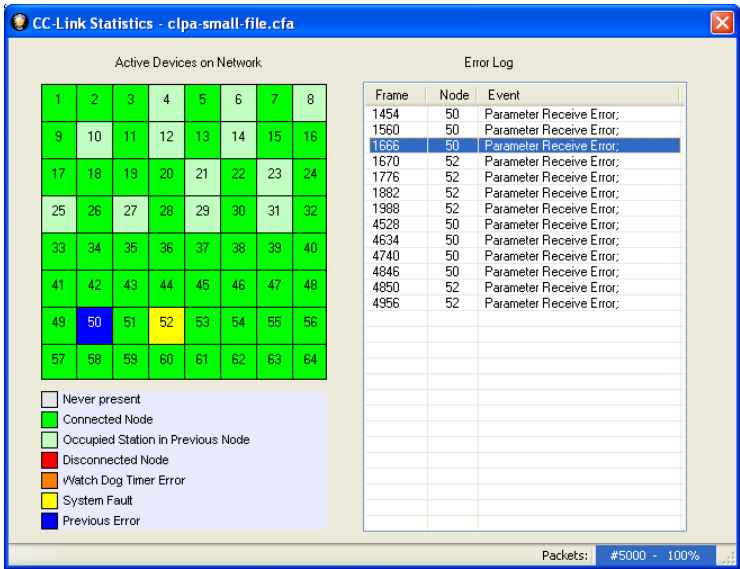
CC-Link Statistics - clpa-small-file.cfa

Active Devices on Network

| 1 | 2 | 3 | 4 | 5 | 6 | 7 | 8 |
|---|---|---|---|---|---|---|---|
| 9 | 10 | 11 | 12 | 13 | 14 | 15 | 16 |
| 17 | 18 | 19 | 20 | 21 | 22 | 23 | 24 |
| 25 | 26 | 27 | 28 | 29 | 30 | 31 | 32 |
| 33 | 34 | 35 | 36 | 37 | 38 | 39 | 40 |
| 41 | 42 | 43 | 44 | 45 | 46 | 47 | 48 |
| 49 | 50 | 51 | 52 | 53 | 54 | 55 | 56 |
| 57 | 58 | 59 | 60 | 61 | 62 | 63 | 64 |

Never present
Connected Node
Occupied Station in Previous Node
Disconnected Node
Watch Dog Timer Error
System Fault
Previous Error

Error Log

| Frame | Node | Event |
|---|---|---|
| 1454 | 50 | Parameter Receive Error; |
| 1560 | 50 | Parameter Receive Error; |
| 1666 | 50 | Parameter Receive Error; |
| 1670 | 52 | Parameter Receive Error; |
| 1776 | 52 | Parameter Receive Error; |
| 1882 | 52 | Parameter Receive Error; |
| 1988 | 52 | Parameter Receive Error; |
| 4528 | 50 | Parameter Receive Error; |
| 4634 | 50 | Parameter Receive Error; |
| 4740 | 50 | Parameter Receive Error; |
| 4846 | 50 | Parameter Receive Error; |
| 4850 | 52 | Parameter Receive Error; |
| 4956 | 52 | Parameter Receive Error; |

Packets: #5000 - 100%